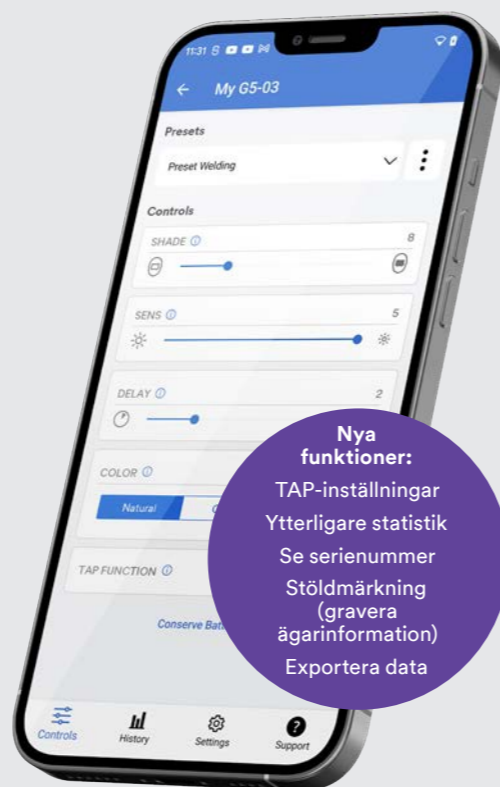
11:31

My G5-03

Presets

Preset Welding

Controls

SHADE ⓘ 8

SENS ⓘ 5

DELAY ⓘ 2

COLOR ⓘ

Natural

TAP FUNCTION ⓘ

Conserve Bat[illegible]

Controls History Settings Support

Nya funktioner:

TAP-inställningar

Ytterligare statistik

Se serienummer

Stöldmärkning (gravera ägarinformation)

Exportera data